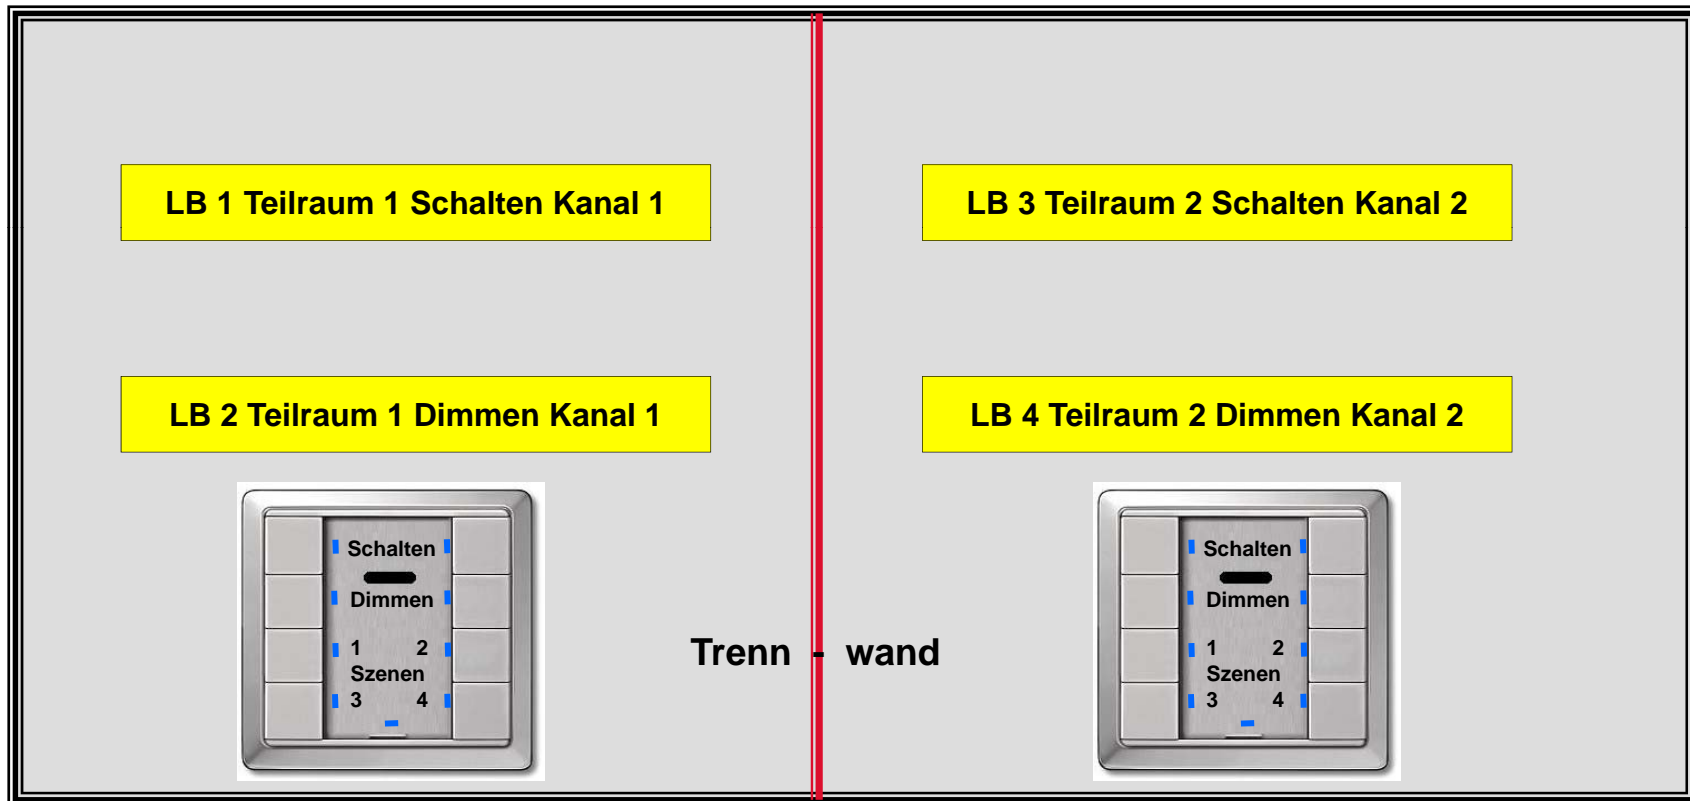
LB 1 Teilraum 1 Schalten Kanal 1

LB 2 Teilraum 1 Dimmen Kanal 1

Schalten
Dimmen
1 2
Szenen
3 4

LB 3 Teilraum 2 Schalten Kanal 2

LB 4 Teilraum 2 Dimmen Kanal 2

Trenn - wand

Schalten
Dimmen
1 2
Szenen
3 4